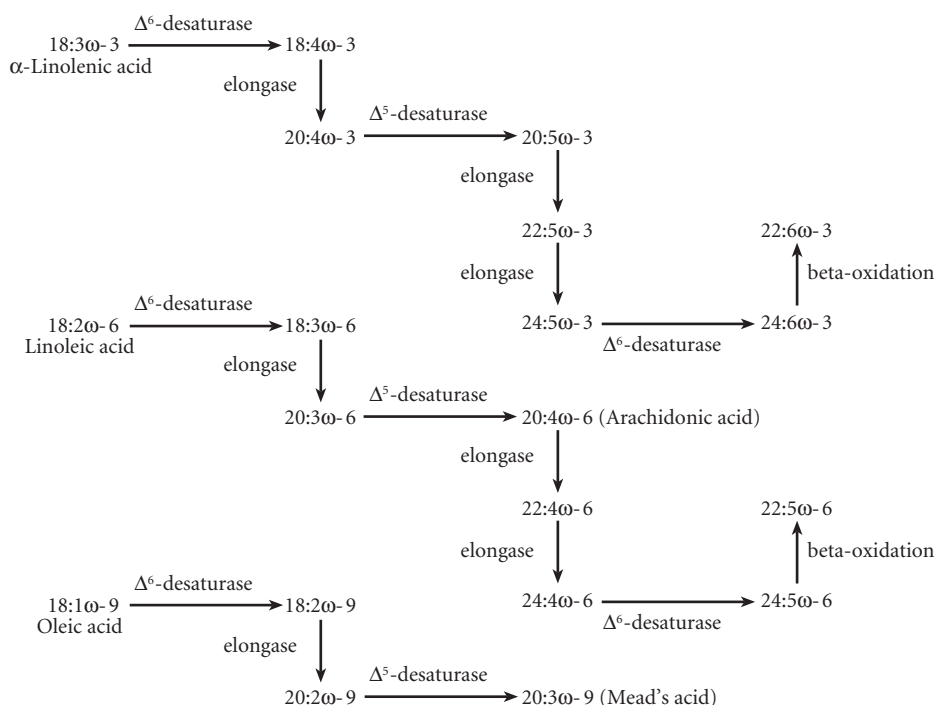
$\Delta^6$-desaturase
18:3ω-3 → 18:4ω-3
α-Linolenic acid
elongase
$\Delta^5$-desaturase
20:4ω-3 → 20:5ω-3
elongase
22:5ω-3
elongase
22:6ω-3
beta-oxidation
24:5ω-3 → 24:6ω-3
$\Delta^6$-desaturase

$\Delta^6$-desaturase
18:2ω-6 → 18:3ω-6
Linoleic acid
elongase
$\Delta^5$-desaturase
20:3ω-6 → 20:4ω-6 (Arachidonic acid)
elongase
22:4ω-6
elongase
22:5ω-6
beta-oxidation
24:4ω-6 → 24:5ω-6
$\Delta^6$-desaturase

$\Delta^6$-desaturase
18:1ω-9 → 18:2ω-9
Oleic acid
elongase
$\Delta^5$-desaturase
20:2ω-9 → 20:3ω-9 (Mead's acid)